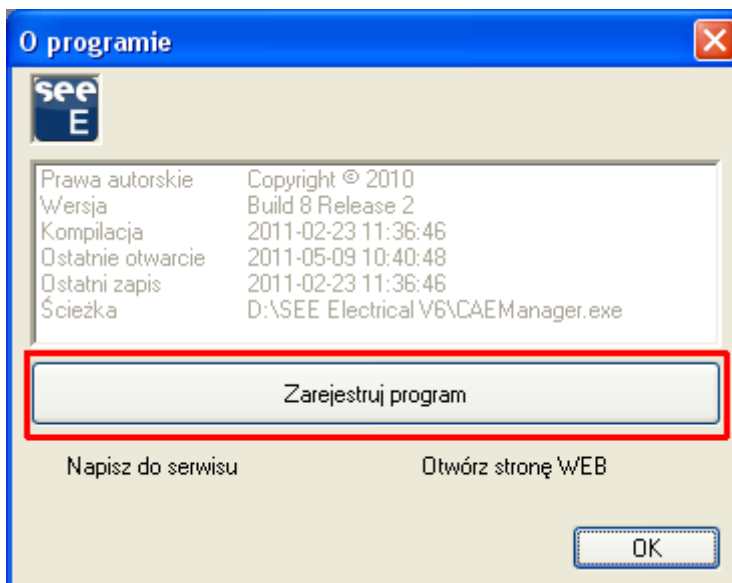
O programie

see
E

| | |
|---|---|
| Prawa autorskie | Copyright © 2010 |
| Wersja | Build 8 Release 2 |
| Kompilacja | 2011-02-23 11:36:46 |
| Ostatnie otwarcie | 2011-05-09 10:40:48 |
| Ostatni zapis | 2011-02-23 11:36:46 |
| Ścieżka | D:\SEE Electrical V6\CAEManager.exe |

Zarejestruj program

Napisz do serwisu

Otwórz stronę WEB

OK